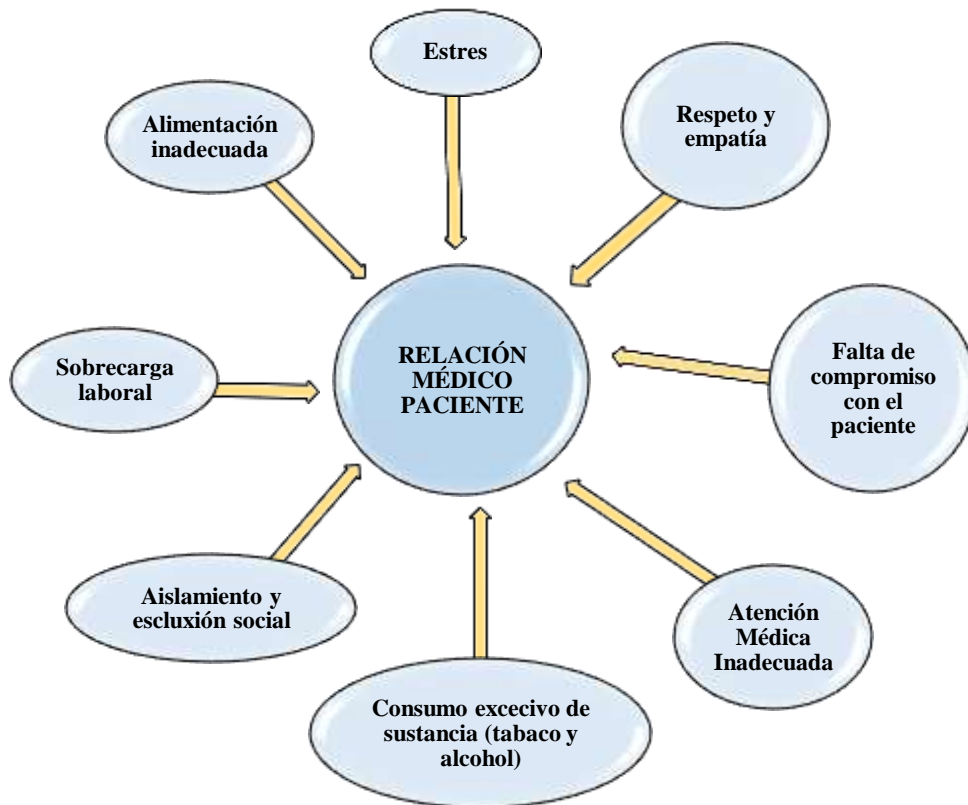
Estres

Alimentación inadecuada

Respeto y empatía

Sobrecarga laboral

RELACIÓN MÉDICO PACIENTE

Falta de compromiso con el paciente

Aislamiento y escluxión social

Atención Médica Inadecuada

Consumo excecivo de sustancia (tabaco y alcohol)